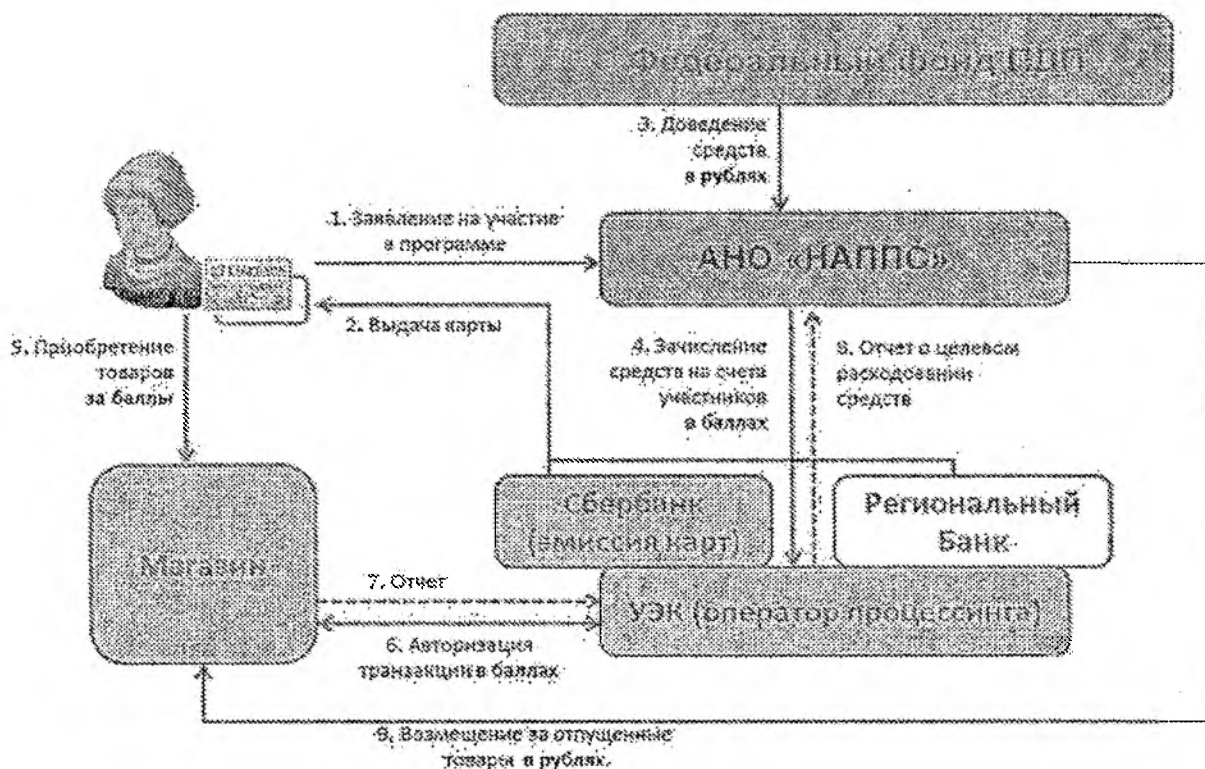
Федеральный фонд ЕДП

3. Доведение средств в рублях

1. Заявление на участие в программе

АНО «НАППС»

2. Выдача карты

5. Приобретение товаров за баллы

4. Зачисление средств на счета участников в баллах

8. Отчет о целевом расходовании средств

Магазин

Сбербанк (эмиссия карт)

Региональный Банк

7. Отчет

6. Авторизация транзакции в баллах

УЭК (оператор процессинга)

9. Возмещение за отпущенные товары в рублях.